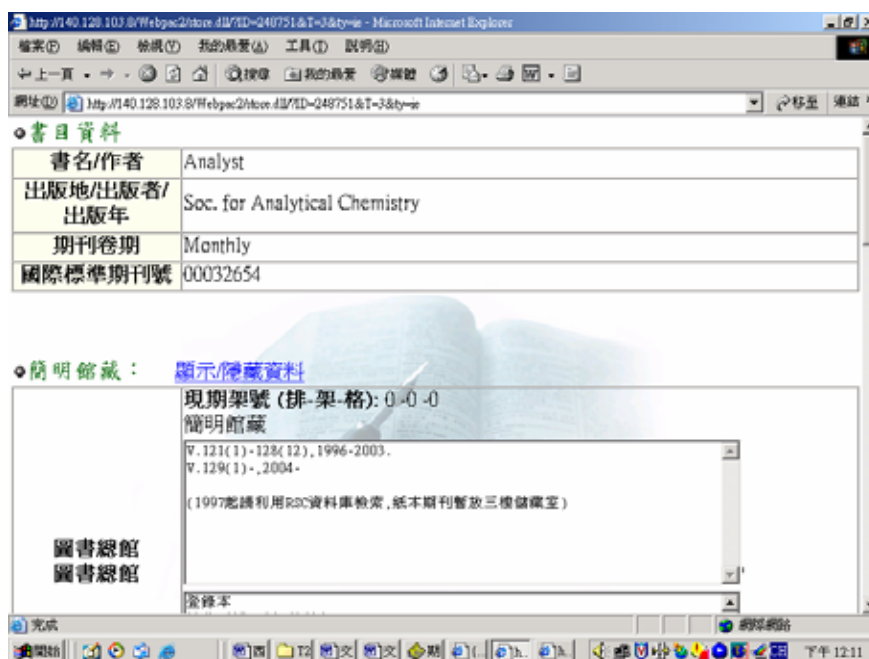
http://140.128.103.8/Webpac2/store.dll/?ID=248751&T=3&ty=ie - Microsoft Internet Explorer

檔案(F) 編輯(E) 檢視(V) 我的最愛(A) 工具(T) 說明(H)

上一頁 搜尋 我的最愛 媒體

網址(D) http://140.128.103.8/Webpac2/store.dll/?ID=248751&T=3&ty=ie 移至 連結

●書目資料

| 書名/作者 | Analyst |
|---|---|
| 出版地/出版者/出版年 | Soc. for Analytical Chemistry |
| 期刊卷期 | Monthly |
| 國際標準期刊號 | 00032654 |

●簡明館藏： 顯示/隱藏資料

現期架號 (排-架-格): 0-0-0
簡明館藏

V.121(1)-128(12),1996-2003.
V.129(1)-,2004-

(1997起請利用RSC資料庫檢索,紙本期刊暫放三樓儲藏室)

圖書總館
圖書總館

裝修本

完成 網際網路

開始 下午 12:11